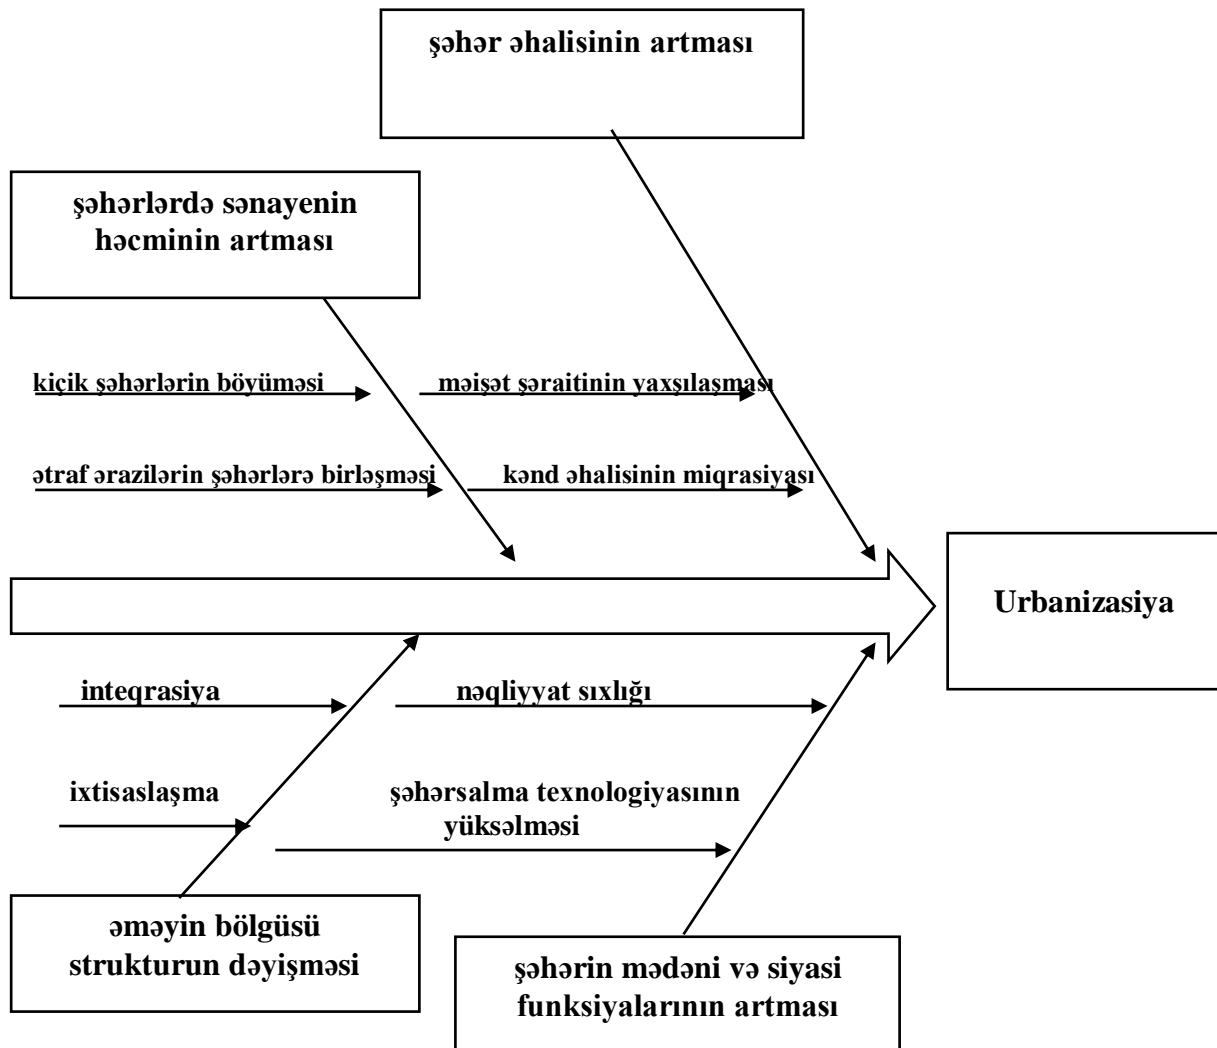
şəhər əhalisinin artması

şəhərlərdə sənayenin həcminin artması

kiçik şəhərlərin böyüməsi

məişət şəraitinin yaxşılaşması

ətraf ərazilərin şəhərlərə birləşməsi

kənd əhalisinin miqrasiyası

Urbanizasiya

inteqrasiya

nəqliyyat sıxlığı

ixtisaslaşma

şəhərsalma texnologiyasının yüksəlməsi

əməyin bölgüsü strukturun dəyişməsi

şəhərin mədəni və siyasi funksiyalarının artması